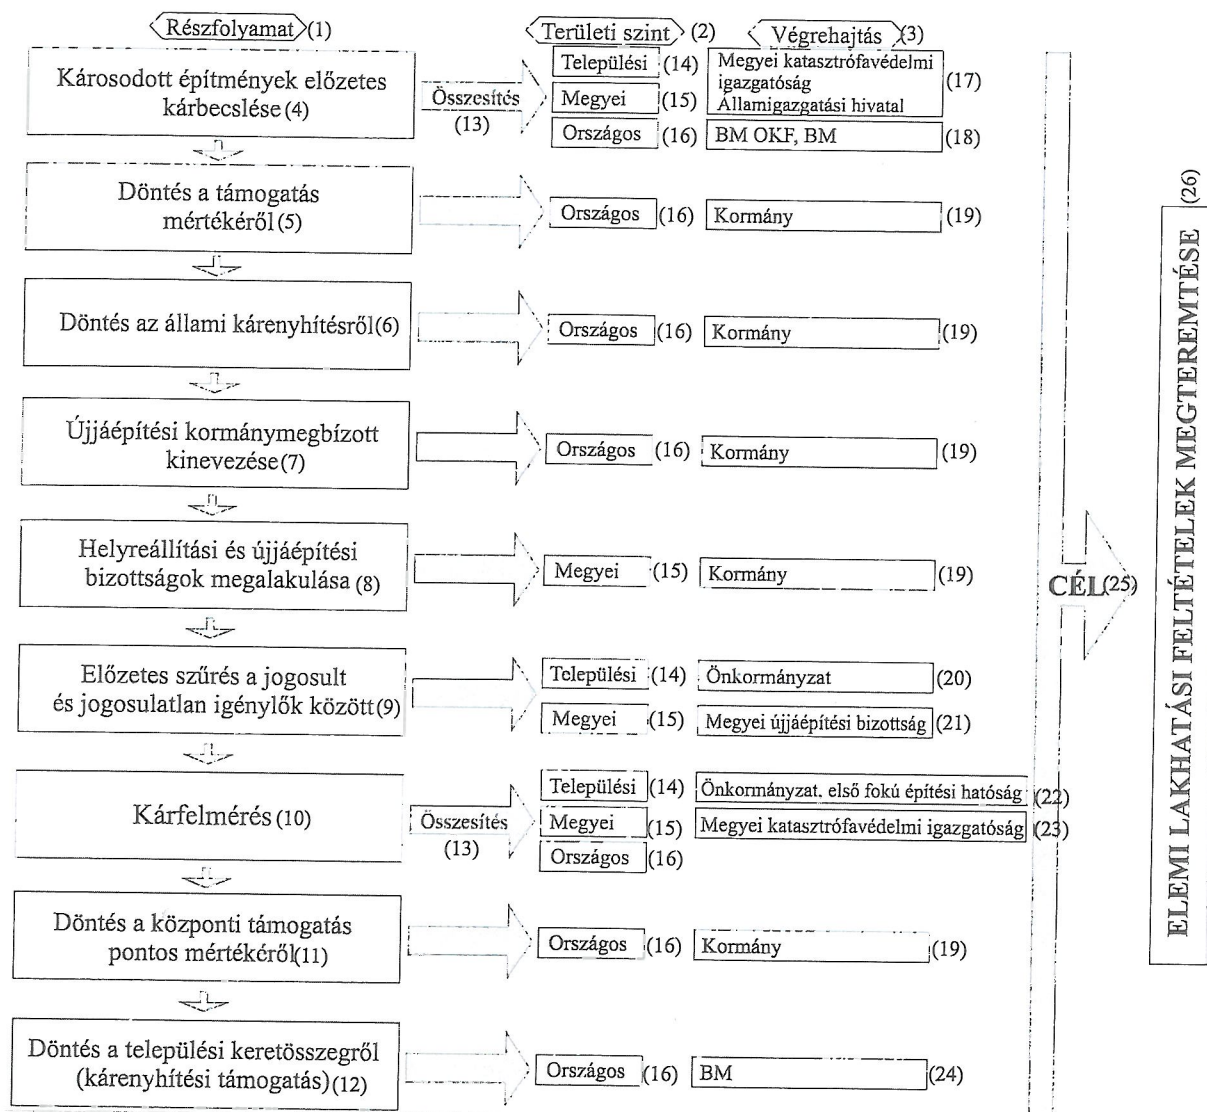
Részfolyamat (1)

Területi szint (2)

Végrehajtás (3)

Károsodott építmények előzetes kárbecslése (4)

Összesítés (13)

Települési (14)

Megyei (15)

Országos (16)

Megyei katasztrófavédelmi igazgatóság Államigazgatási hivatal (17)

BM OKF, BM (18)

Döntés a támogatás mértékéről (5)

Országos (16)

Kormány (19)

Döntés az állami kárenyhítésről (6)

Országos (16)

Kormány (19)

Újjáépítési kormánymegbízott kinevezése (7)

Országos (16)

Kormány (19)

Helyreállítási és újjáépítési bizottságok megalakulása (8)

Megyei (15)

Kormány (19)

Előzetes szűrés a jogosult és jogosulatlan igénylők között (9)

Települési (14)

Önkormányzat (20)

Megyei (15)

Megyei újjáépítési bizottság (21)

Kárfelmérés (10)

Összesítés (13)

Települési (14)

Önkormányzat, első fokú építési hatóság (22)

Megyei (15)

Megyei katasztrófavédelmi igazgatóság (23)

Országos (16)

Döntés a központi támogatás pontos mértékéről (11)

Országos (16)

Kormány (19)

Döntés a települési keretösszegről (kárenyhítési támogatás) (12)

Országos (16)

BM (24)

CÉL (25)

ELEMI LAKHATÁSI FELTÉTELEK MEGTEREMTÉSE (26)